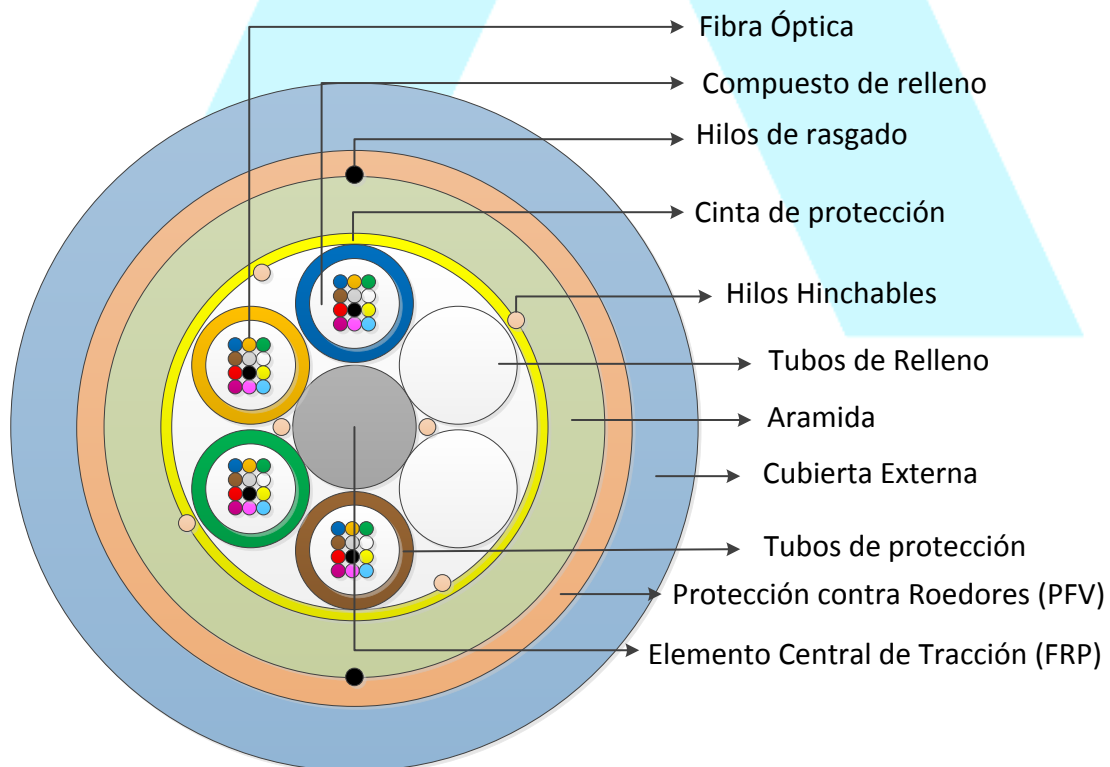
Fibra Óptica

Compuesto de relleno

Hilos de rasgado

Cinta de protección

Hilos Hinchables

Tubos de Relleno

Aramida

Cubierta Externa

Tubos de protección

Protección contra Roedores (PFV)

Elemento Central de Tracción (FRP)